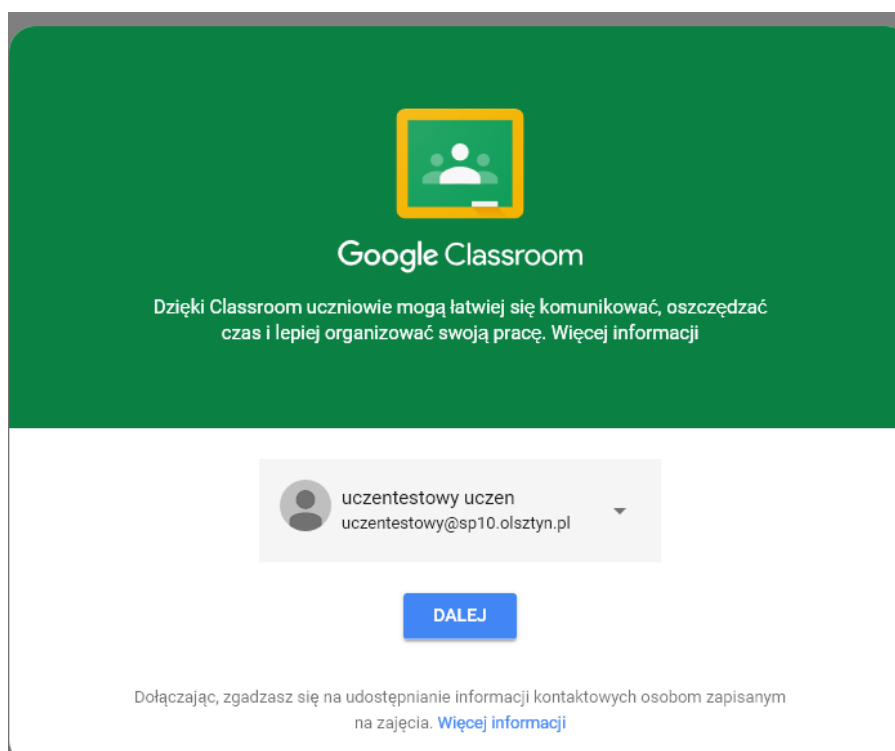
Google Classroom

Dzięki Classroom uczniowie mogą łatwiej się komunikować, oszczędzać czas i lepiej organizować swoją pracę. Więcej informacji

uczentestowy uczen
uczentestowy@sp10.olsztyn.pl

DALEJ

Dołączając, zgadzasz się na udostępnianie informacji kontaktowych osobom zapisanym na zajęcia. Więcej informacji